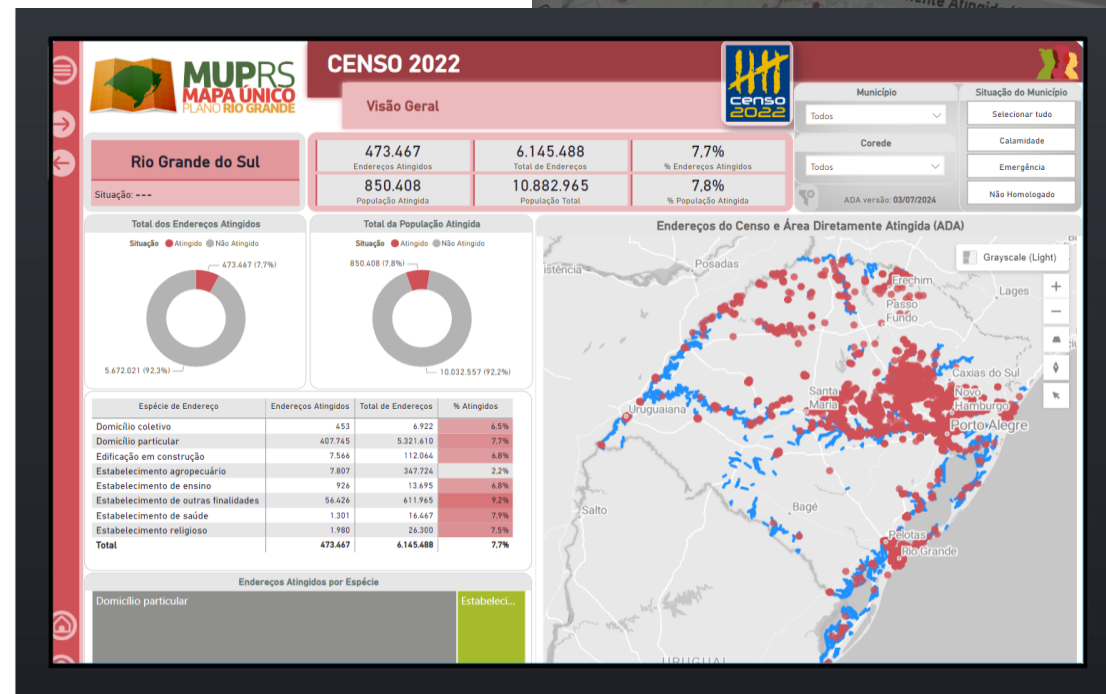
MUPRS
MAPA ÚNICO
PLANO RIO GRANDE

CENSO 2022

Visão Geral

censo 2022

Município
Todos

Corede
Todos

ADA versão: 03/07/2024

Situação do Município
Selecionar tudo
Calamidade
Emergência
Não Homologado

Rio Grande do Sul
Situação: ---

473.467
Endereços Atingidos
6.145.488
Total de Endereços
7,7%
% Endereços Atingidos
850.408
População Atingida
10.882.965
População Total
7,8%
% População Atingida

Total dos Endereços Atingidos
Situação ● Atingido ● Não Atingido
473.467 (7,7%)
5.672.021 (92,3%)

Total da População Atingida
Situação ● Atingido ● Não Atingido
850.408 (7,8%)
10.032.557 (92,2%)

| Espécie de Endereço | Endereços Atingidos | Total de Endereços | % Atingidos |
|---|---|---|---|
| Domicílio coletivo | 453 | 6.922 | 6.5% |
| Domicílio particular | 407.745 | 5.321.610 | 7.7% |
| Edificação em construção | 7.566 | 112.064 | 6.8% |
| Estabelecimento agropecuário | 7.807 | 347.724 | 2.2% |
| Estabelecimento de ensino | 926 | 13.695 | 6.8% |
| Estabelecimento de outras finalidades | 56.426 | 611.965 | 9.2% |
| Estabelecimento de saúde | 1.301 | 16.467 | 7.9% |
| Estabelecimento religioso | 1.980 | 26.300 | 7.5% |
| Total | 473.467 | 6.145.488 | 7.7% |

Endereços Atingidos por Espécie
Domicílio particular
Estabeleci...

Endereços do Censo e Área Diretamente Atingida (ADA)
Grayscale (Light)
Posadas
Erechim
Lages
Passo Fundo
Caxias do Sul
Santa Maria
Novo Hamburgo
Uruguaiana
Porto Alegre
Bagé
Salto
Pelotas
Rio Grande
URUGUAI